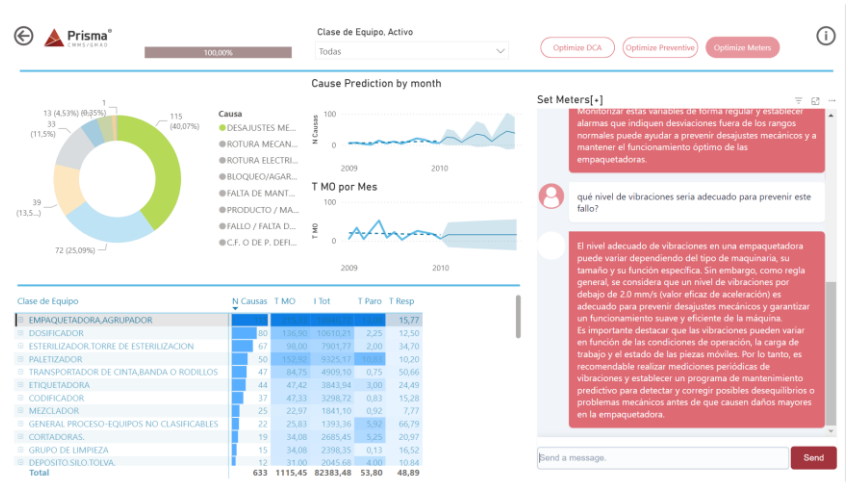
Prisma®
CMMS/GMAO

100,00%

Clase de Equipo, Activo
Todas

Optimize DCA
Optimize Preventive
Optimize Meters

Cause Prediction by month

1
13 (4,53%) (0,35%)
33
(11,5%)
115
(40,07%)
39
(13,5...)
72 (25,09%)

Causa
DESAJUSTES ME...
ROTURA MECAN...
ROTURA ELECTRI...
BLOQUEO/AGAR...
FALTA DE MANT...
PRODUCTO / MA...
FALLO / FALTA D...
C.F. O DE P. DEFI...

N Causas
2009
2010

T MO por Mes
T MO
2009
2010

Set Meters[+]

Monitorizar estas variables de forma regular y establecer alarmas que indiquen desviaciones fuera de los rangos normales puede ayudar a prevenir desajustes mecánicos y a mantener el funcionamiento óptimo de las empaquetadoras.

qué nivel de vibraciones seria adecuado para prevenir este fallo?

El nivel adecuado de vibraciones en una empaquetadora puede variar dependiendo del tipo de maquinaria, su tamaño y su función específica. Sin embargo, como regla general, se considera que un nivel de vibraciones por debajo de 2.0 mm/s (valor eficaz de aceleración) es adecuado para prevenir desajustes mecánicos y garantizar un funcionamiento suave y eficiente de la máquina.
Es importante destacar que las vibraciones pueden variar en función de las condiciones de operación, la carga de trabajo y el estado de las piezas móviles. Por lo tanto, es recomendable realizar mediciones periódicas de vibraciones y establecer un programa de mantenimiento predictivo para detectar y corregir posibles desajustes mecánicos o problemas mecánicos antes de que causen daños mayores en la empaquetadora.

Send a message.
Send

| Clase de Equipo | N Causas | T MO | I Tot | T Paro | T Resp |
|---|---|---|---|---|---|
| EMPAQUETADORA,AGRUPADOR | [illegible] | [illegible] | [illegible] | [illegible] | 15,77 |
| DOSIFICADOR | 80 | 136,30 | 10610,21 | 2,25 | 12,50 |
| ESTERILIZADOR.TORRE DE ESTERILIZACION | 67 | 98,00 | 7901,77 | 2,00 | 34,70 |
| PALETIZADOR | 50 | 152,92 | 9325,17 | 10,87 | 10,20 |
| TRANSPORTADOR DE CINTA,BANDA O RODILLOS | 47 | 84,75 | 4909,10 | 0,75 | 50,66 |
| ETIQUETADORA | 44 | 47,42 | 3843,94 | 3,00 | 24,49 |
| CODIFICADOR | 37 | 47,33 | 3298,72 | 0,83 | 15,28 |
| MEZCLADOR | 25 | 22,97 | 1841,10 | 0,92 | 7,77 |
| GENERAL PROCESO-EQUIPOS NO CLASIFICABLES | 22 | 25,83 | 1393,36 | 5,92 | 66,79 |
| CORTADORAS. | 19 | 34,08 | 2685,45 | 5,25 | 20,97 |
| GRUPO DE LIMPIEZA | 15 | 34,08 | 2398,35 | 0,13 | 16,52 |
| DEPOSITO.SILO.TOLVA. | 12 | 31,00 | 2045,68 | 4,00 | 10,84 |
| Total | 633 | 1115,45 | 82383,48 | 53,80 | 48,89 |